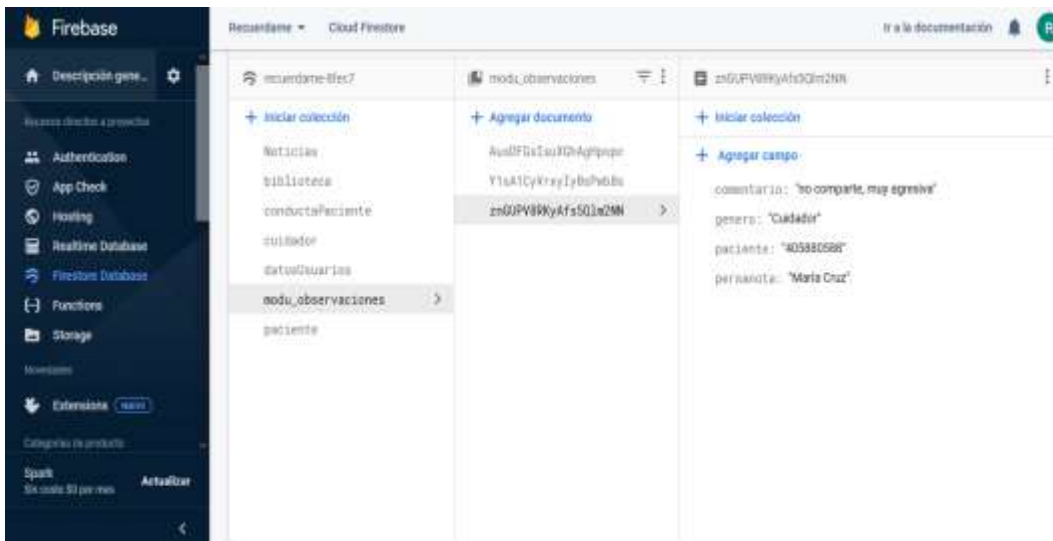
Firebase

Descripción gene...

Accesos directos a proyectos

Authentication

App Check

Hosting

Realtime Database

Firestore Database

Functions

Storage

Novedades

Extensions (nuevo)

Categorías de producto

Spark
Sin costo $0 por mes

Actualizar

Recuerdame ▾ Cloud Firestore

Ir a la documentación

recuerdame-8fec7

+ Iniciar colección

Noticias

biblioteca

conductaPaciente

cuidador

datosUsuarios

modu_observaciones

paciente

modu_observaciones

+ Agregar documento

AuoDFGsIauXGhAgHpopr

Y1sA1CyVrayIyBsPebBs

znGUPV8RKyAfs5Qlm2NN

znGUPV8RKyAfs5Qlm2NN

+ Iniciar colección

+ Agregar campo

comentario: "no comparte, muy agresiva"

genero: "Cuidador"

paciente: "405880588"

persanota: "Maria Cruz"